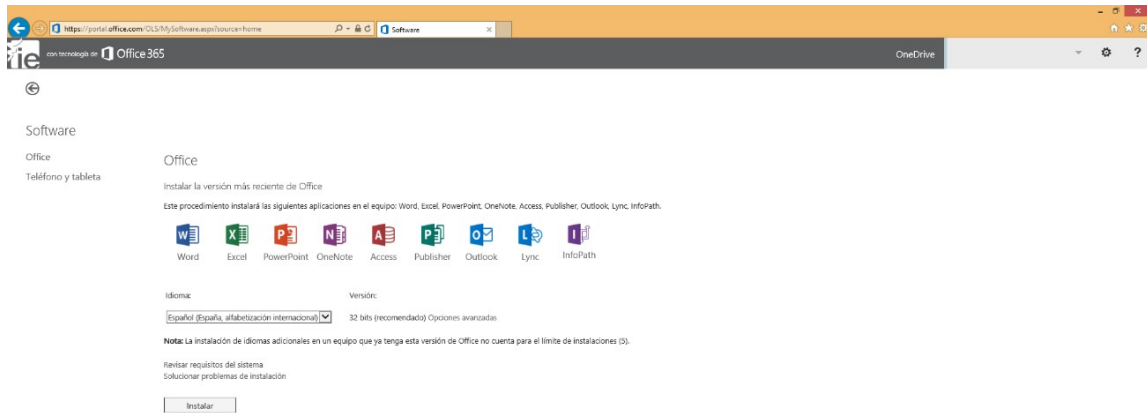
https://portal.office.com/OLS/MySoftware.aspx?source=home

Software

ie con tecnología de Office 365

OneDrive

?

Software

Office

Teléfono y tableta

Office

Instalar la versión más reciente de Office

Este procedimiento instalará las siguientes aplicaciones en el equipo: Word, Excel, PowerPoint, OneNote, Access, Publisher, Outlook, Lync, InfoPath.

Word Excel PowerPoint OneNote Access Publisher Outlook Lync InfoPath

Idioma:

Español (España, alfabetización internacional)

Versión:

32 bits (recomendado) Opciones avanzadas

Nota: La instalación de idiomas adicionales en un equipo que ya tenga esta versión de Office no cuenta para el límite de instalaciones (5).

Revisar requisitos del sistema
Solucionar problemas de instalación

Instalar